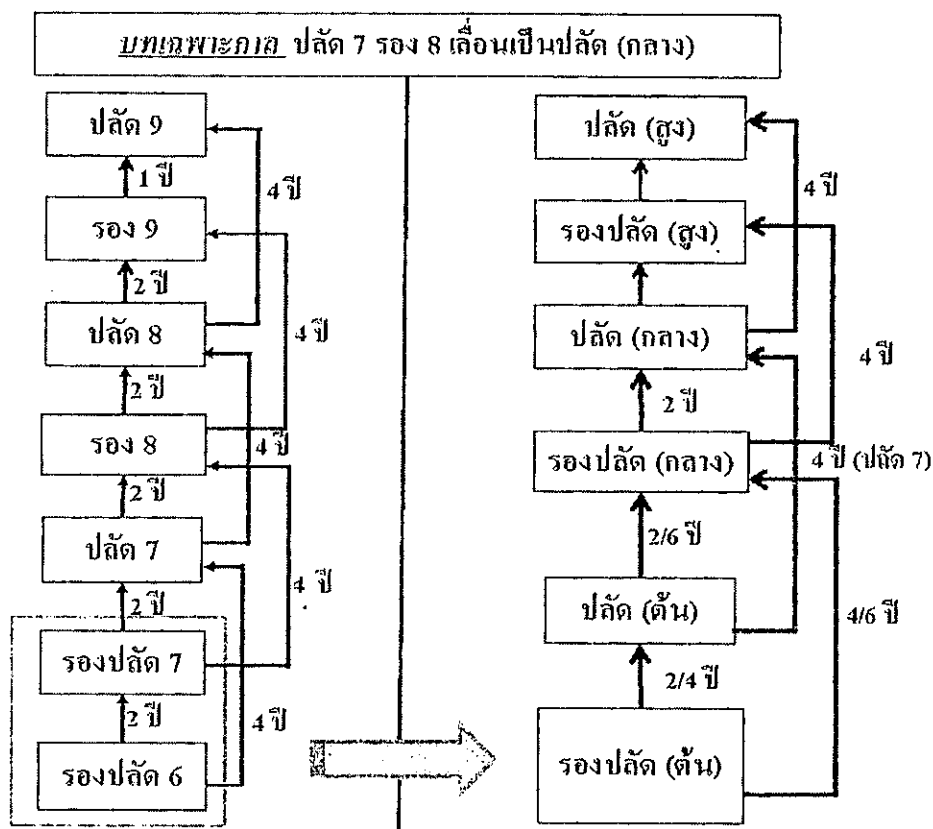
บทเฉพาะกาล ปลัด 7 รอง 8 เลื่อนเป็นปลัด (กลาง)

ปลัด 9
1 ปี
4 ปี
รอง 9
2 ปี
ปลัด 8
4 ปี
2 ปี
รอง 8
4 ปี
2 ปี
ปลัด 7
4 ปี
2 ปี
รองปลัด 7
2 ปี
4 ปี
รองปลัด 6

ปลัด (สูง)
4 ปี
รองปลัด (สูง)
ปลัด (กลาง)
4 ปี
2 ปี
รองปลัด (กลาง)
4 ปี (ปลัด 7)
2/6 ปี
ปลัด (ต้น)
4/6 ปี
2/4 ปี
รองปลัด (ต้น)